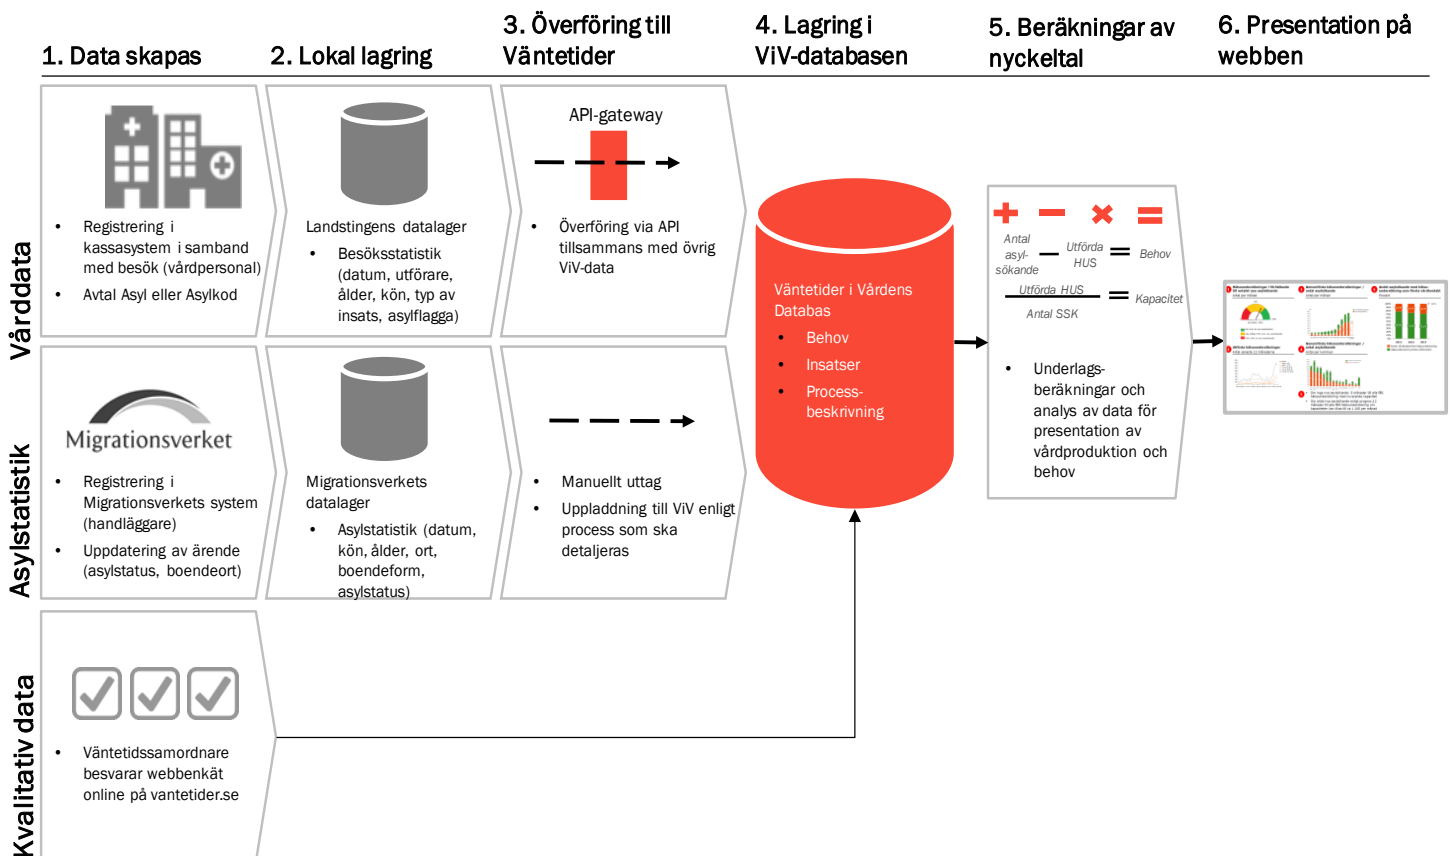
1. Data skapas

2. Lokal lagring

3. Överföring till Väntetider

4. Lagring i ViV-databasen

5. Beräkningar av nyckeltal

6. Presentation på webben

Vårddata

- Registrering i kassasystem i samband med besök (vårdpersonal)
- Avtal Asyl eller Asylkod

Landstingens datalager
- Besöksstatistik (datum, utförare, ålder, kön, typ av insats, asylflagga)

API-gateway

- Överföring via API tillsammans med övrig ViV-data

Väntetider i Vårdens Databas
- Behov
- Insatser
- Process-beskrivning

Antal asyl-sökande − Utförda HUS = Behov

$\frac{\text{Utförda HUS}}{\text{Antal SSK}}$ = Kapacitet

- Underlags-beräkningar och analys av data för presentation av vårdproduktion och behov

Asylstatistik

Migrationsverket

- Registrering i Migrationsverkets system (handläggare)
- Uppdatering av ärende (asylstatus, boendeort)

Migrationsverkets datalager
- Asylstatistik (datum, kön, ålder, ort, boendeform, asylstatus)

- Manuellt uttag
- Uppladdning till ViV enligt process som ska detaljeras

Kvalitativ data

- Väntetidssamordnare besvarar webbenkät online på vantetider.se